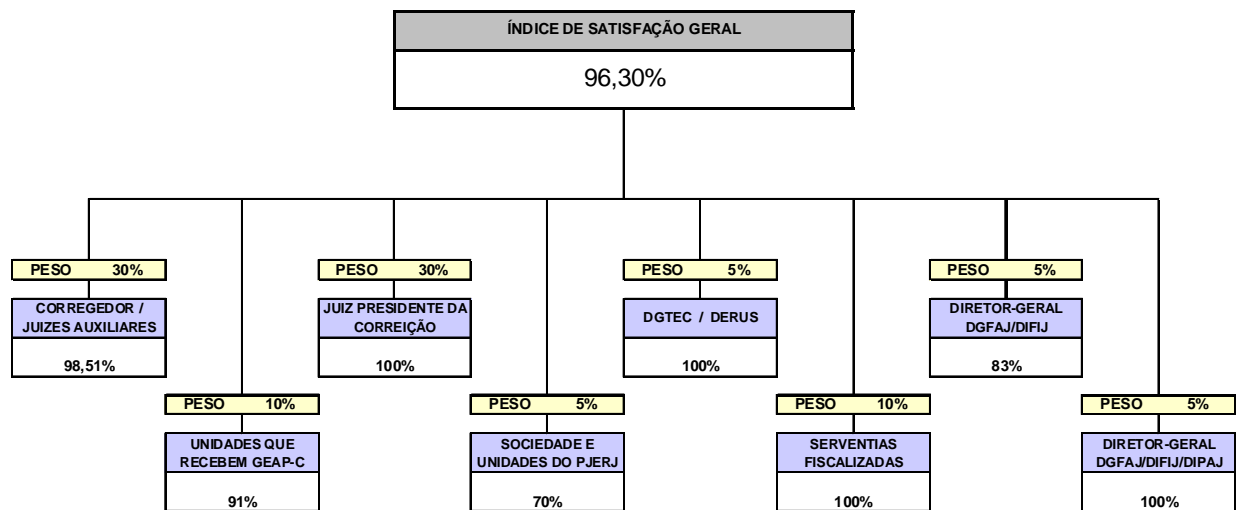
ÍNDICE DE SATISFAÇÃO GERAL

96,30%

PESO 30%
CORREGEDOR / JUIZES AUXILIARES
98,51%

PESO 30%
JUIZ PRESIDENTE DA CORREIÇÃO
100%

PESO 5%
DGTEC / DERUS
100%

PESO 5%
DIRETOR-GERAL DGFAJ/DIFIJ
83%

PESO 10%
UNIDADES QUE RECEBEM GEAP-C
91%

PESO 5%
SOCIEDADE E UNIDADES DO PJERJ
70%

PESO 10%
SERVENTIAS FISCALIZADAS
100%

PESO 5%
DIRETOR-GERAL DGFAJ/DIFIJ/DIPAJ
100%